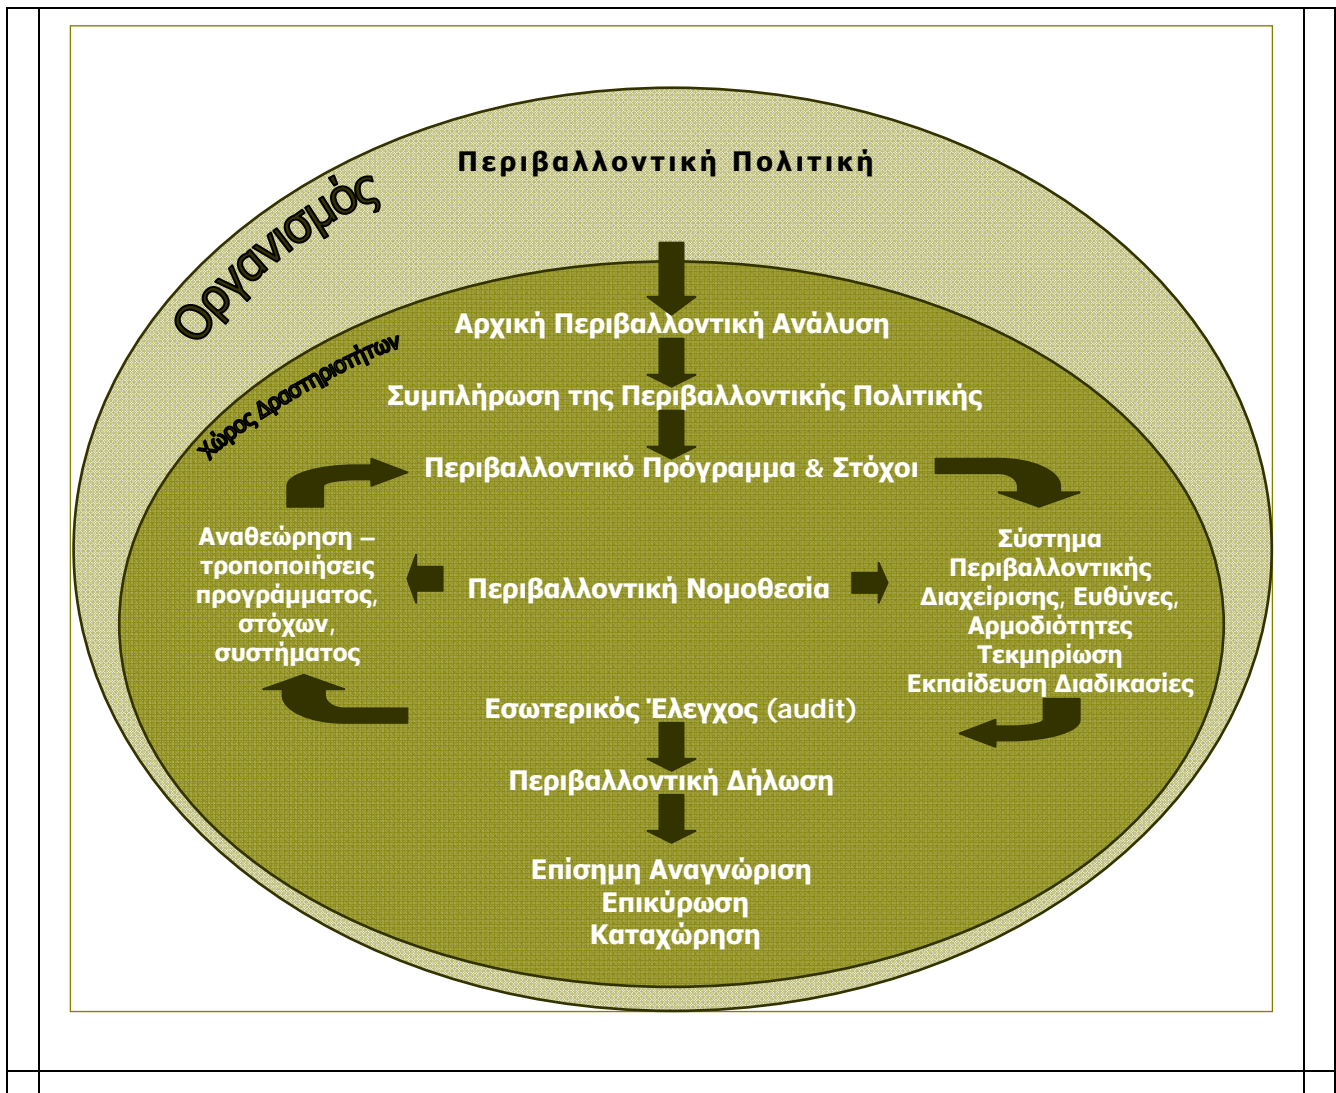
Οργανισμός

Περιβαλλοντική Πολιτική

Χώρος Δραστηριοτήτων

Αρχική Περιβαλλοντική Ανάλυση

Συμπλήρωση της Περιβαλλοντικής Πολιτικής

Περιβαλλοντικό Πρόγραμμα & Στόχοι

Αναθεώρηση – τροποποιήσεις προγράμματος, στόχων, συστήματος

Περιβαλλοντική Νομοθεσία

Σύστημα Περιβαλλοντικής Διαχείρισης, Ευθύνες, Αρμοδιότητες Τεκμηρίωση Εκπαίδευση Διαδικασίες

Εσωτερικός Έλεγχος (audit)

Περιβαλλοντική Δήλωση

Επίσημη Αναγνώριση
Επικύρωση
Καταχώρηση